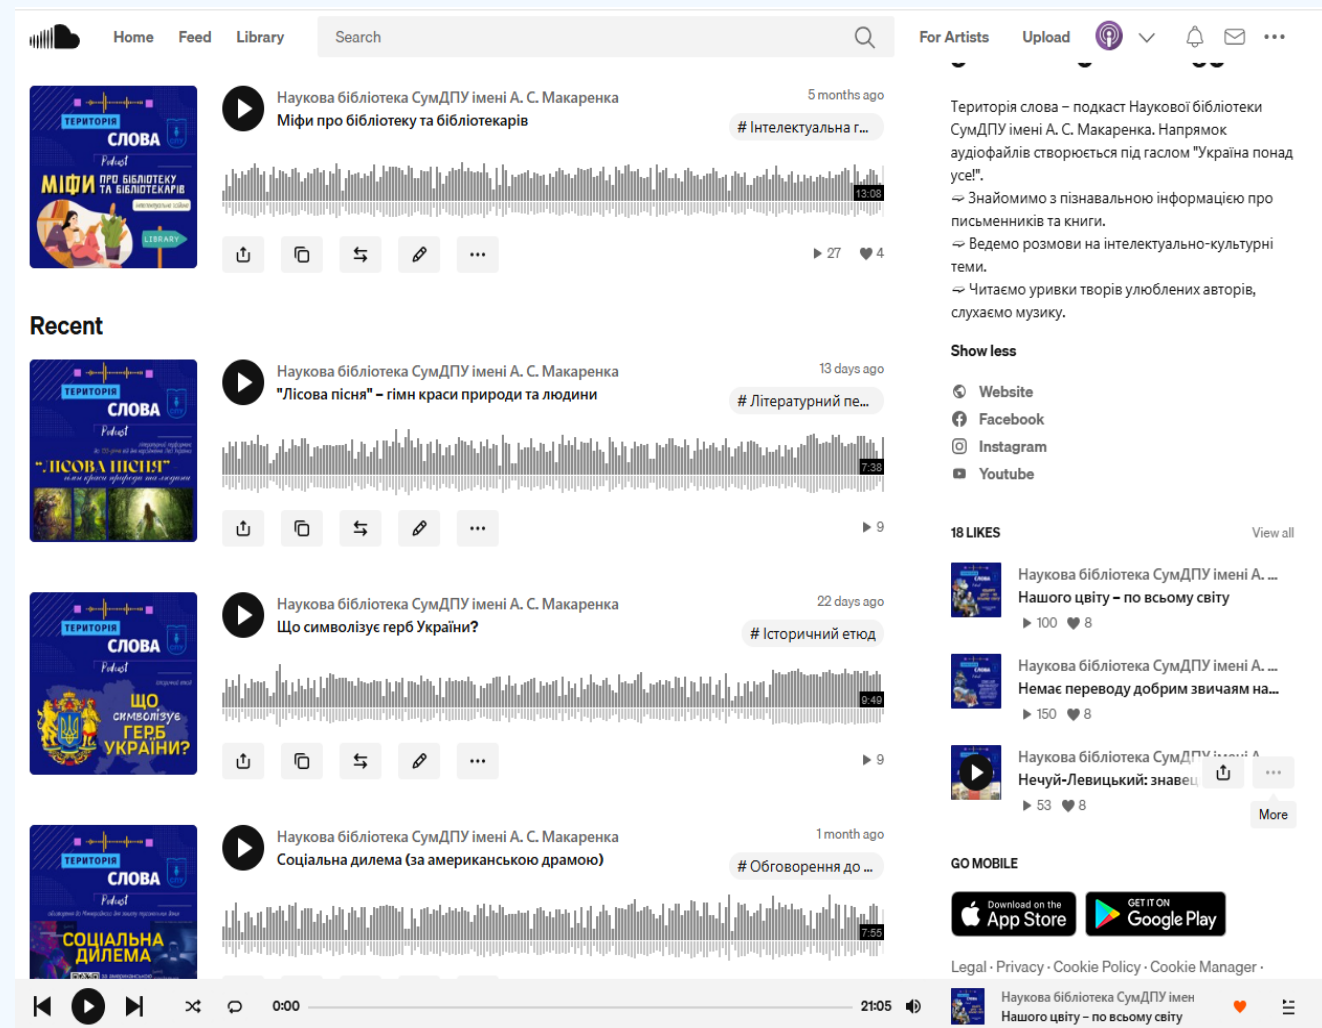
Home Feed Library Search For Artists Upload

ТЕРИТОРІЯ СЛОВА Podcast МІФИ ПРО БІБЛІОТЕКУ ТА БІБЛІОТЕКАРІВ LIBRARY

Наукова бібліотека СумДПУ імені А. С. Макаренка
Міфи про бібліотеку та бібліотекарів
5 months ago
# Інтелектуальна г...
13:08
27 4

Recent

ТЕРИТОРІЯ СЛОВА Podcast "ЛІСОВА ПІСНЯ"

Наукова бібліотека СумДПУ імені А. С. Макаренка
"Лісова пісня" – гімн краси природи та людини
13 days ago
# Літературний пе...
7:38
9

ТЕРИТОРІЯ СЛОВА Podcast ЩО символізує ГЕРБ УКРАЇНИ?

Наукова бібліотека СумДПУ імені А. С. Макаренка
Що символізує герб України?
22 days ago
# Історичний етюд
9:49
9

ТЕРИТОРІЯ СЛОВА Podcast СОЦІАЛЬНА ДИЛЕМА

Наукова бібліотека СумДПУ імені А. С. Макаренка
Соціальна дилема (за американською драмою)
1 month ago
# Обговорення до ...
7:55

Територія слова – подкаст Наукової бібліотеки СумДПУ імені А. С. Макаренка. Напрямок аудіофайлів створюється під гаслом "Україна понад усе!".
➾ Знайомимо з пізнавальною інформацією про письменників та книги.
➾ Ведемо розмови на інтелектуально-культурні теми.
➾ Читаємо уривки творів улюблених авторів, слухаємо музику.

Show less

Website
Facebook
Instagram
Youtube

18 LIKES
View all

Наукова бібліотека СумДПУ імені А. ...
Нашого цвіту – по всьому світу
100 8

Наукова бібліотека СумДПУ імені А. ...
Немає переводу добрим звичаям на...
150 8

Наукова бібліотека СумДПУ імені А.
Нечуй-Левицький: знавец
53 8
More

GO MOBILE
Download on the App Store
GET IT ON Google Play

Legal · Privacy · Cookie Policy · Cookie Manager ·

0:00 21:05
Наукова бібліотека СумДПУ імен
Нашого цвіту – по всьому світу